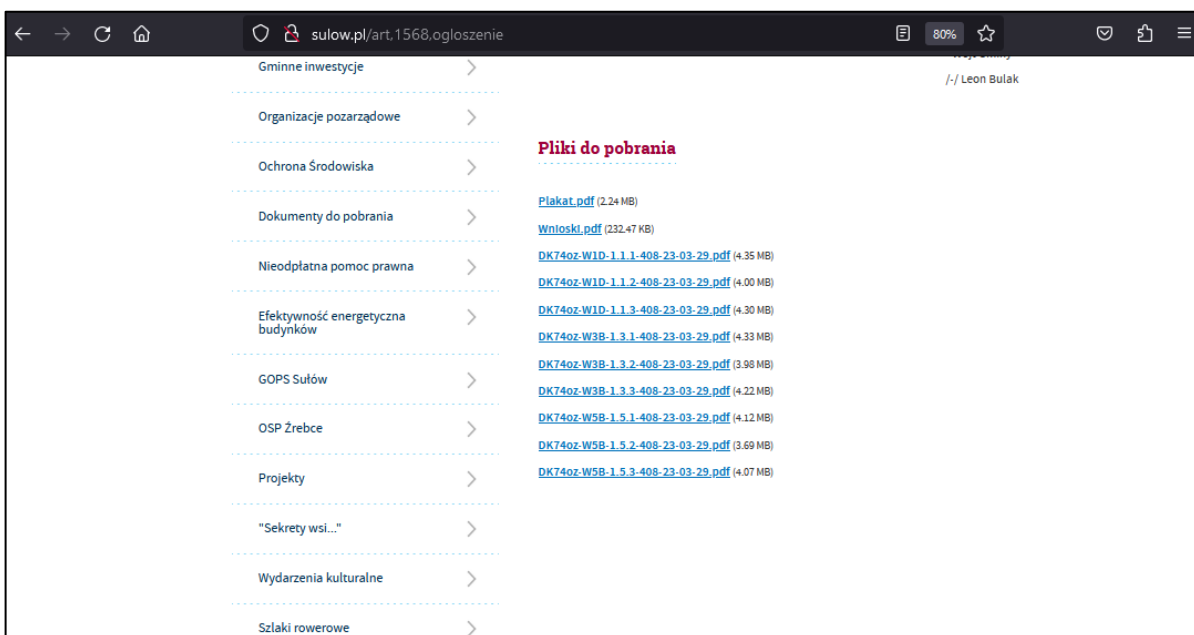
sulow.pl/art,1568,ogloszenie

80%

Gminne inwestycje

Organizacje pozarządowe

Ochrona Środowiska

Dokumenty do pobrania

Nieodpłatna pomoc prawna

Efektywność energetyczna budynków

GOPS Sułów

OSP Żrebce

Projekty

"Sekrety wsi..."

Wydarzenia kulturalne

Szlaki rowerowe

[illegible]

/-/ Leon Bulak

Pliki do pobrania

Plakat.pdf (2.24 MB)

Wnioski.pdf (232.47 KB)

DK74oz-W1D-1.1.1-408-23-03-29.pdf (4.35 MB)

DK74oz-W1D-1.1.2-408-23-03-29.pdf (4.00 MB)

DK74oz-W1D-1.1.3-408-23-03-29.pdf (4.30 MB)

DK74oz-W3B-1.3.1-408-23-03-29.pdf (4.33 MB)

DK74oz-W3B-1.3.2-408-23-03-29.pdf (3.98 MB)

DK74oz-W3B-1.3.3-408-23-03-29.pdf (4.22 MB)

DK74oz-W5B-1.5.1-408-23-03-29.pdf (4.12 MB)

DK74oz-W5B-1.5.2-408-23-03-29.pdf (3.69 MB)

DK74oz-W5B-1.5.3-408-23-03-29.pdf (4.07 MB)